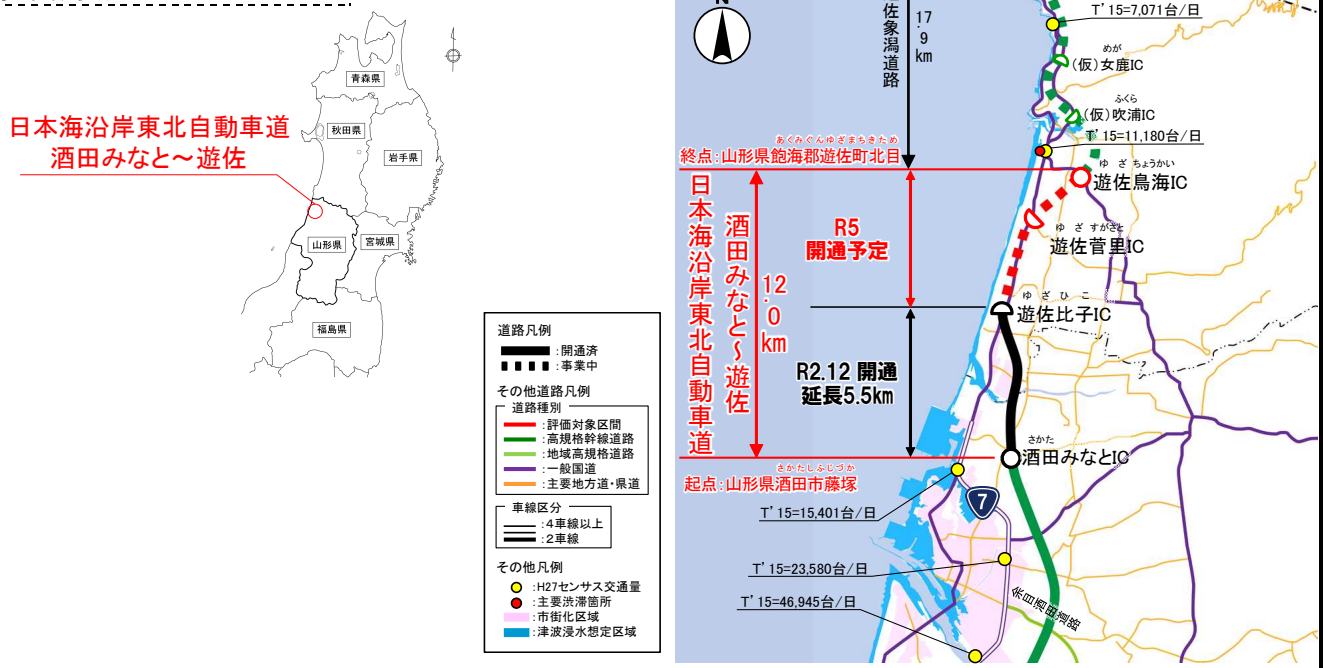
日本海沿岸東北自動車道
酒田みなと～遊佐

青森県
秋田県
岩手県
山形県
宮城県
福島県

道路凡例
:開通済
:事業中
その他道路凡例
道路種別
:評価対象区間
:高規格幹線道路
:地域高規格道路
:一般国道
:主要地方道・県道
車線区分
:4車線以上
:2車線
その他凡例
:H27センサス交通量
:主要渋滞箇所
:市街化区域
:津波浸水想定区域

N
象潟道路
17.9 km
T' 15=7,071台/日
(仮)女鹿IC
(仮)吹浦IC
T' 15=11,180台/日
終点:山形県飽海郡遊佐町北目
遊佐鳥海IC
遊佐菅里IC
日本海沿岸東北自動車道
酒田みなと～遊佐
12.0 km
R5
開通予定
遊佐比子IC
R2.12 開通
延長5.5km
酒田みなとIC
起点:山形県酒田市藤塚
7
T' 15=15,401台/日
T' 15=23,580台/日
T' 15=46,945台/日
余目酒田道路